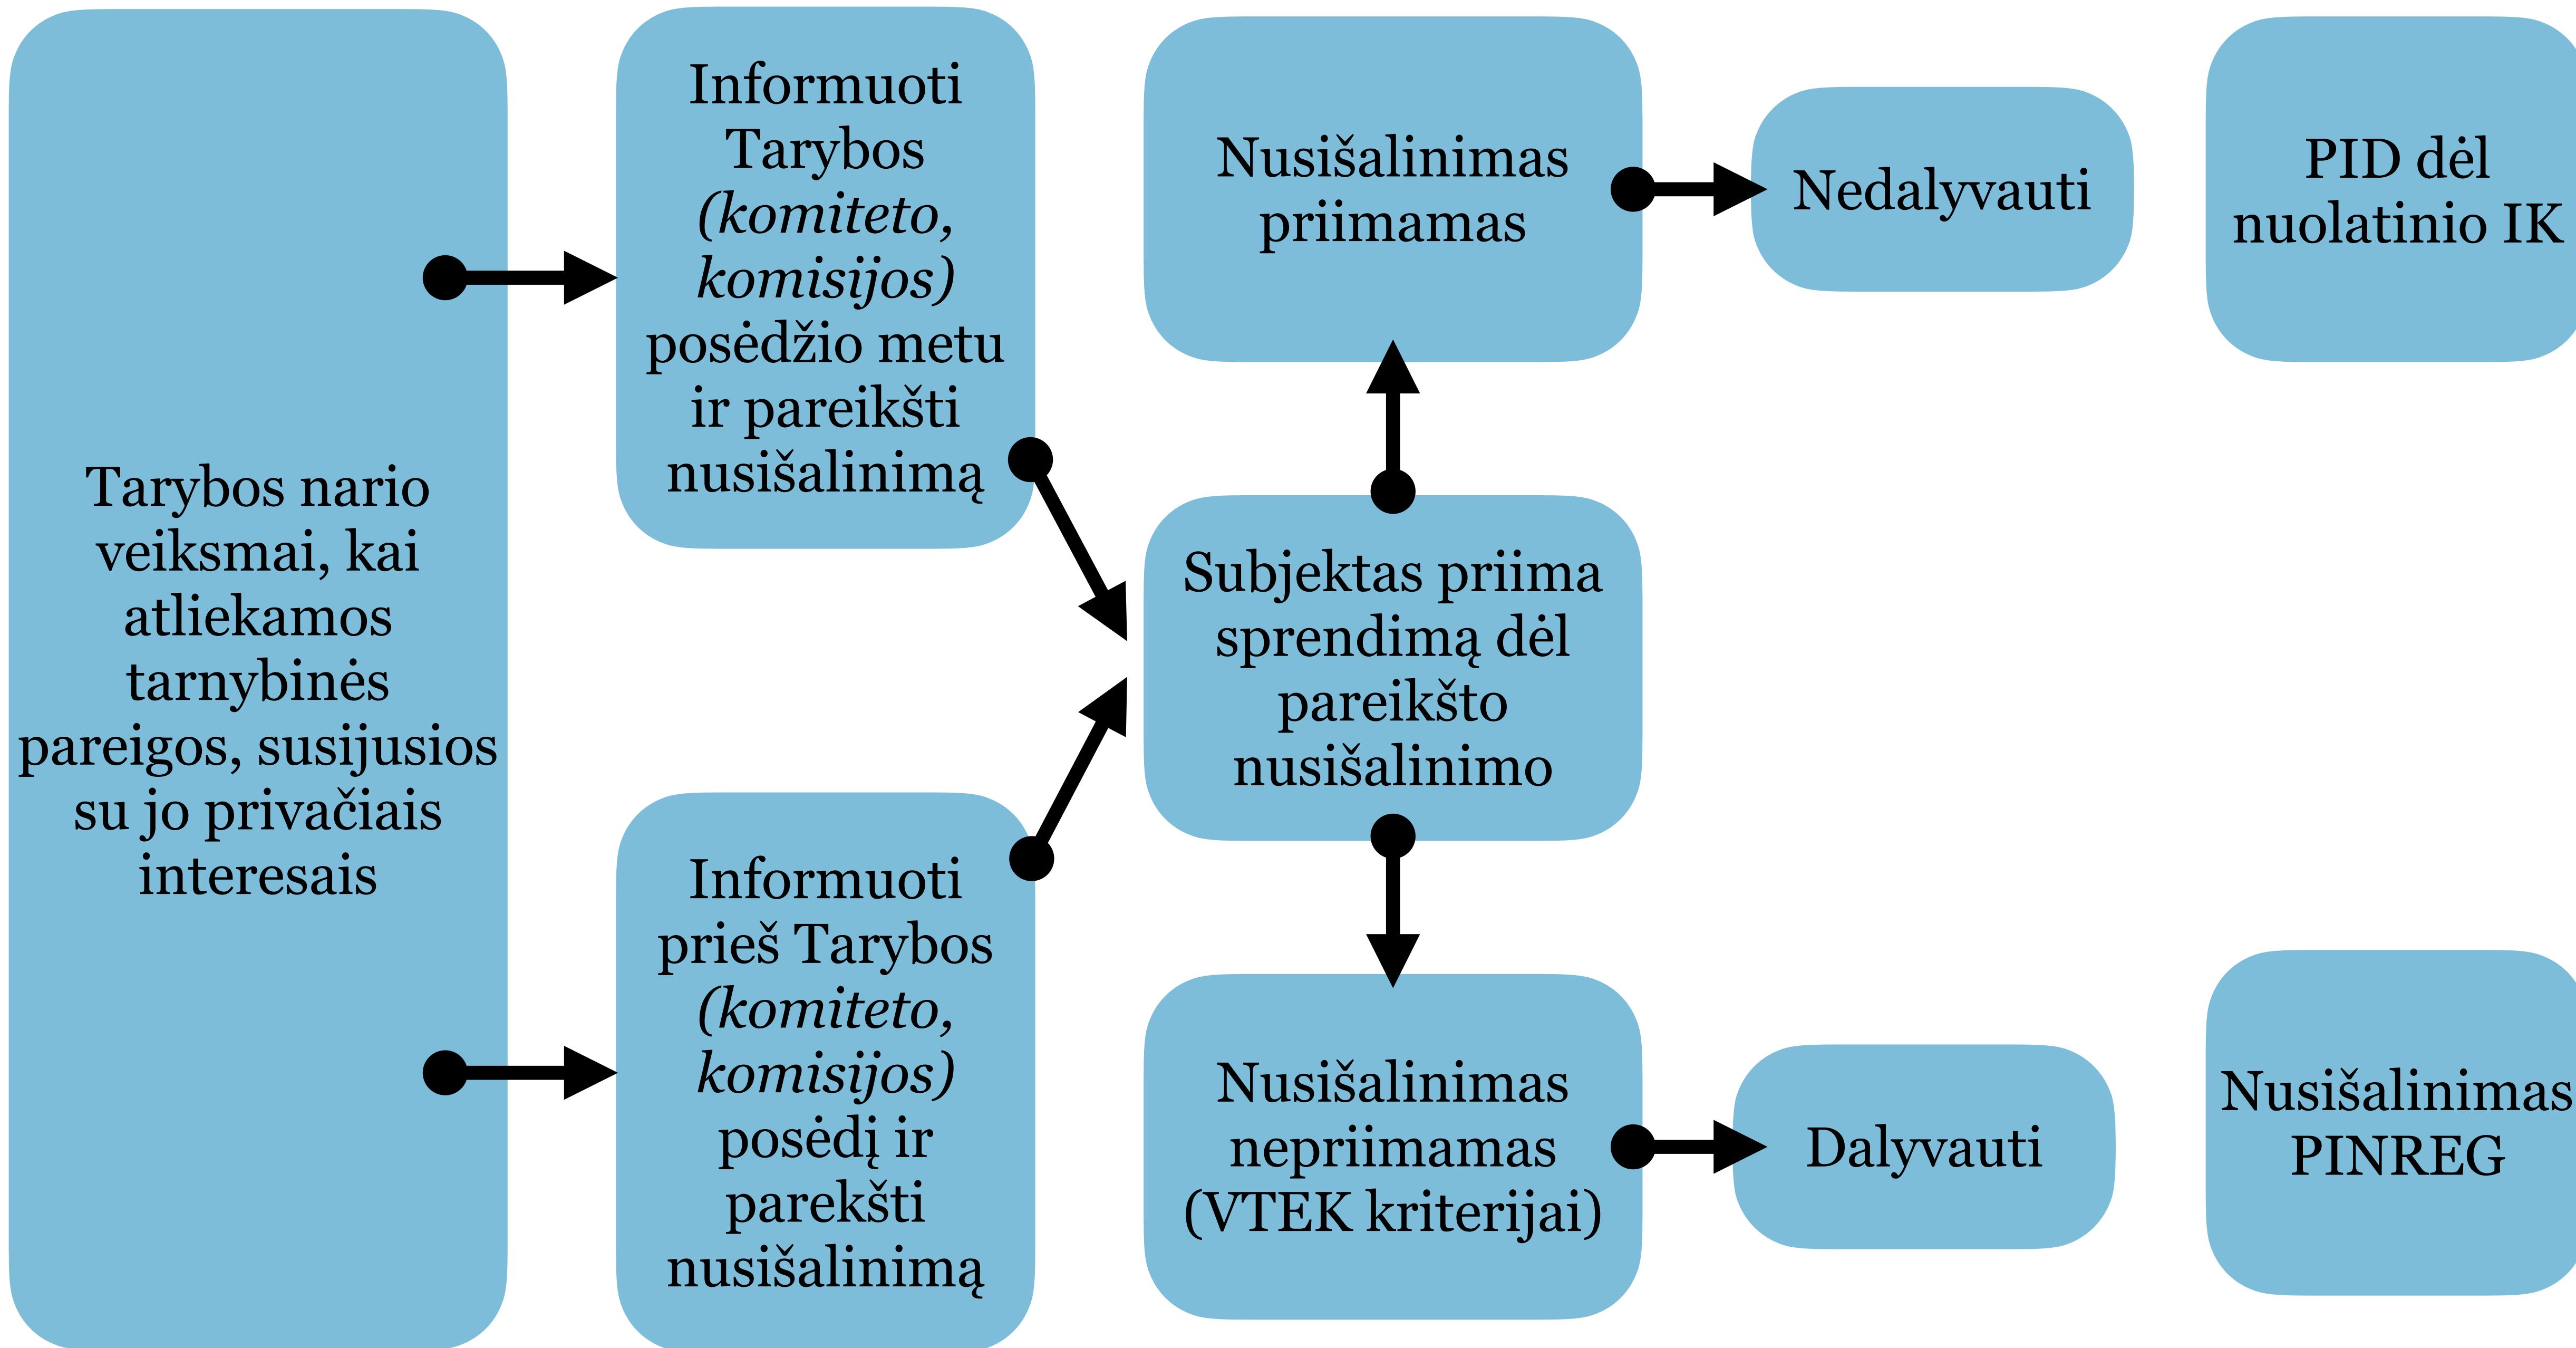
Tarybos nario veiksmai, kai atliekamos tarnybinės pareigos, susijusios su jo privačiais interesais

Informuoti Tarybos *(komiteto, komisijos)* posėdžio metu ir pareikšti nusišalinimą

Informuoti prieš Tarybos *(komiteto, komisijos)* posėdį ir parekšti nusišalinimą

Nusišalinimas priimamas

Subjektas priima sprendimą dėl pareikšto nusišalinimo

Nusišalinimas nepriimamas (VTEK kriterijai)

Nedalyvauti

Dalyvauti

PID dėl nuolatinio IK

Nusišalinimas PINREG